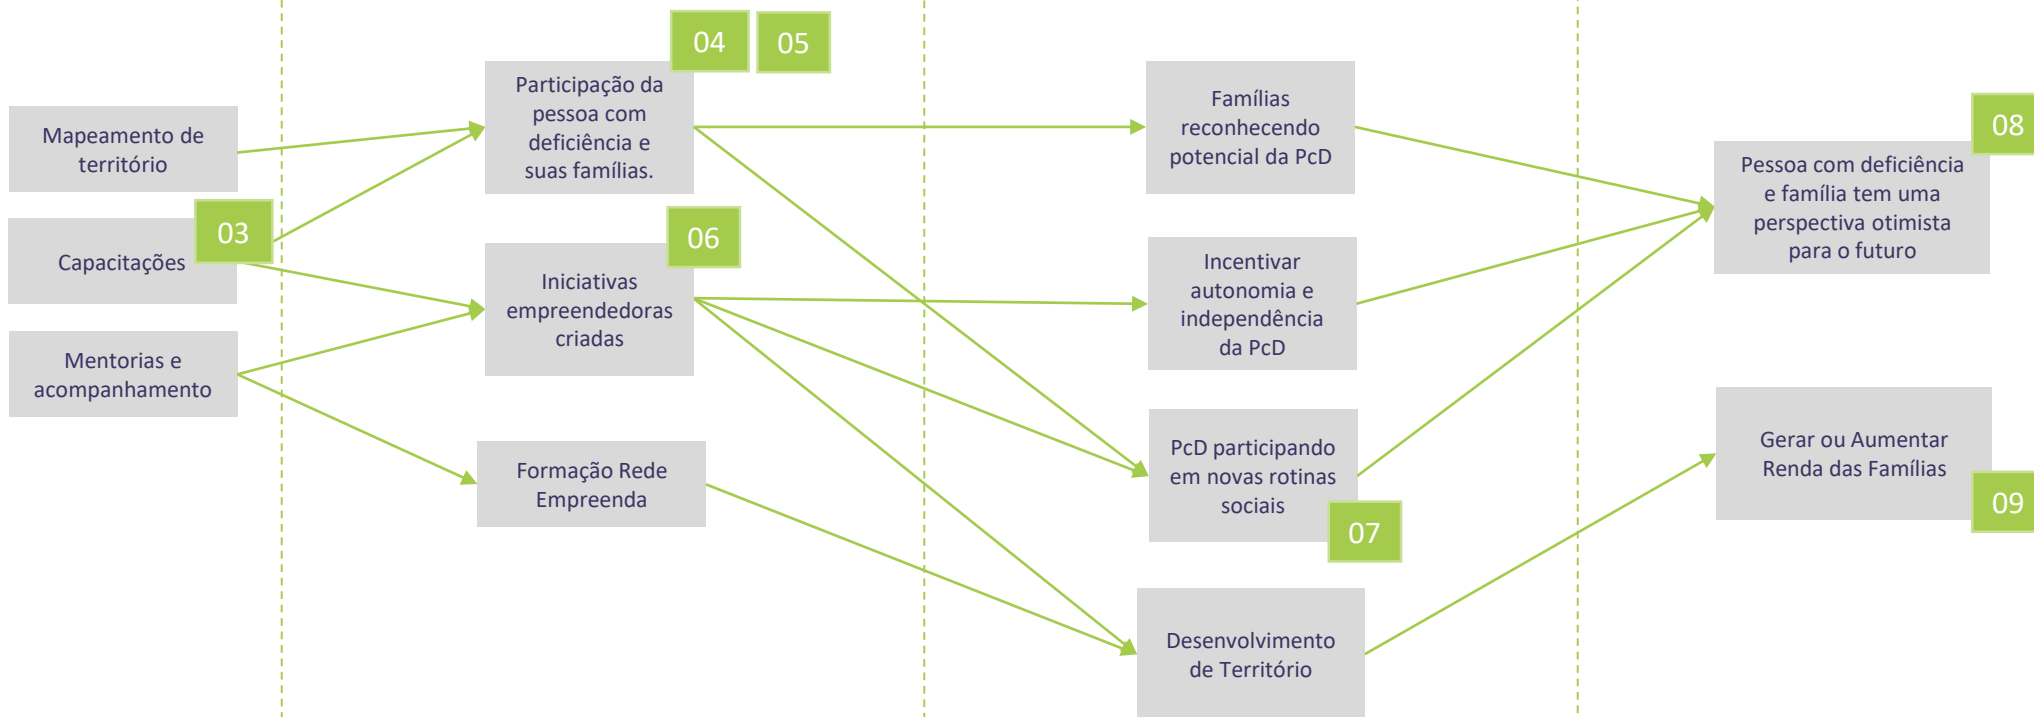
Mapeamento de território

Capacitações

03

Mentorias e acompanhamento

04

05

Participação da pessoa com deficiência e suas famílias.

06

Iniciativas empreendedoras criadas

Formação Rede Empreenda

Famílias reconhecendo potencial da PcD

Incentivar autonomia e independência da PcD

PcD participando em novas rotinas sociais

07

Desenvolvimento de Território

08

Pessoa com deficiência e família tem uma perspectiva otimista para o futuro

Gerar ou Aumentar Renda das Famílias

09